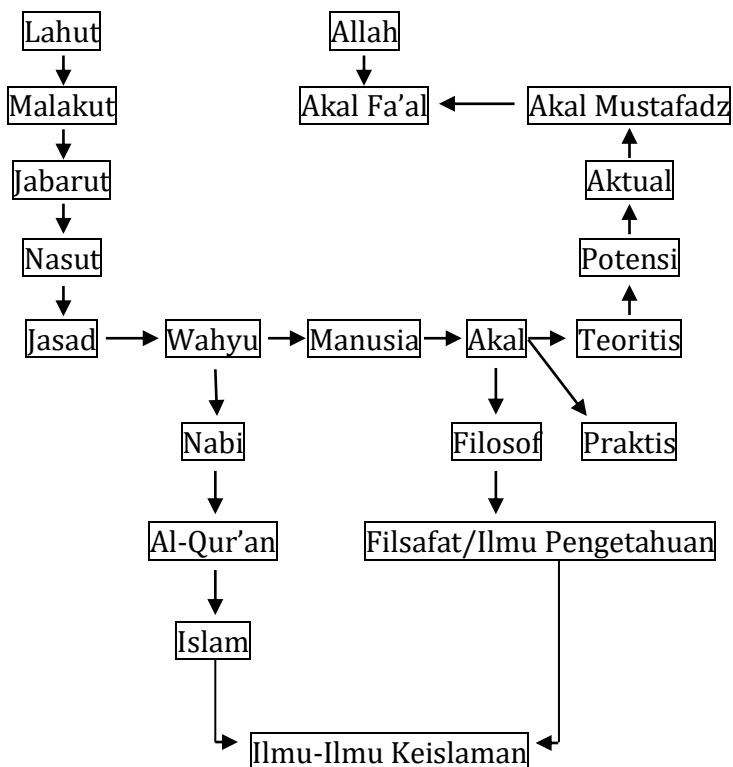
Lahut

Malakut

Jabarut

Nasut

Jasad

Allah

Akal Fa'al

Akal Mustafadz

Aktual

Potensi

Wahyu

Manusia

Akal

Teoritis

Nabi

Filosof

Praktis

Al-Qur'an

Filsafat/Ilmu Pengetahuan

Islam

Ilmu-Ilmu Keislaman